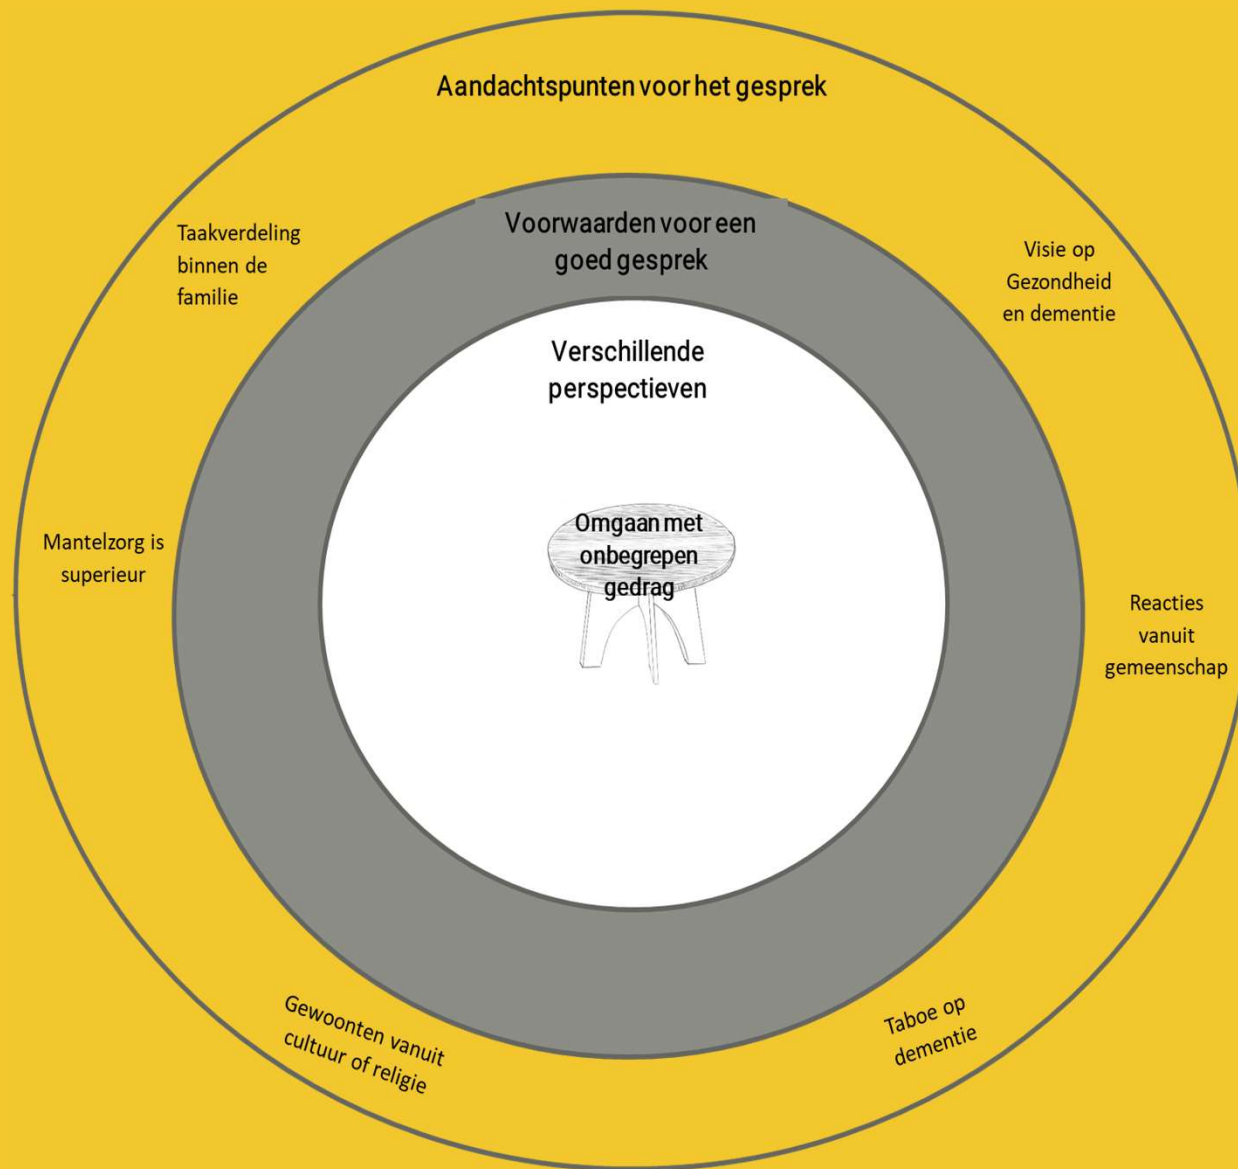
Aandachtspunten voor het gesprek

Taakverdeling binnen de familie

Voorwaarden voor een goed gesprek

Visie op Gezondheid en dementie

Verschillende perspectieven

Mantelzorg is superieur

Omgaan met onbegrepen gedrag

Reacties vanuit gemeenschap

Gewoonten vanuit cultuur of religie

Taboe op dementie